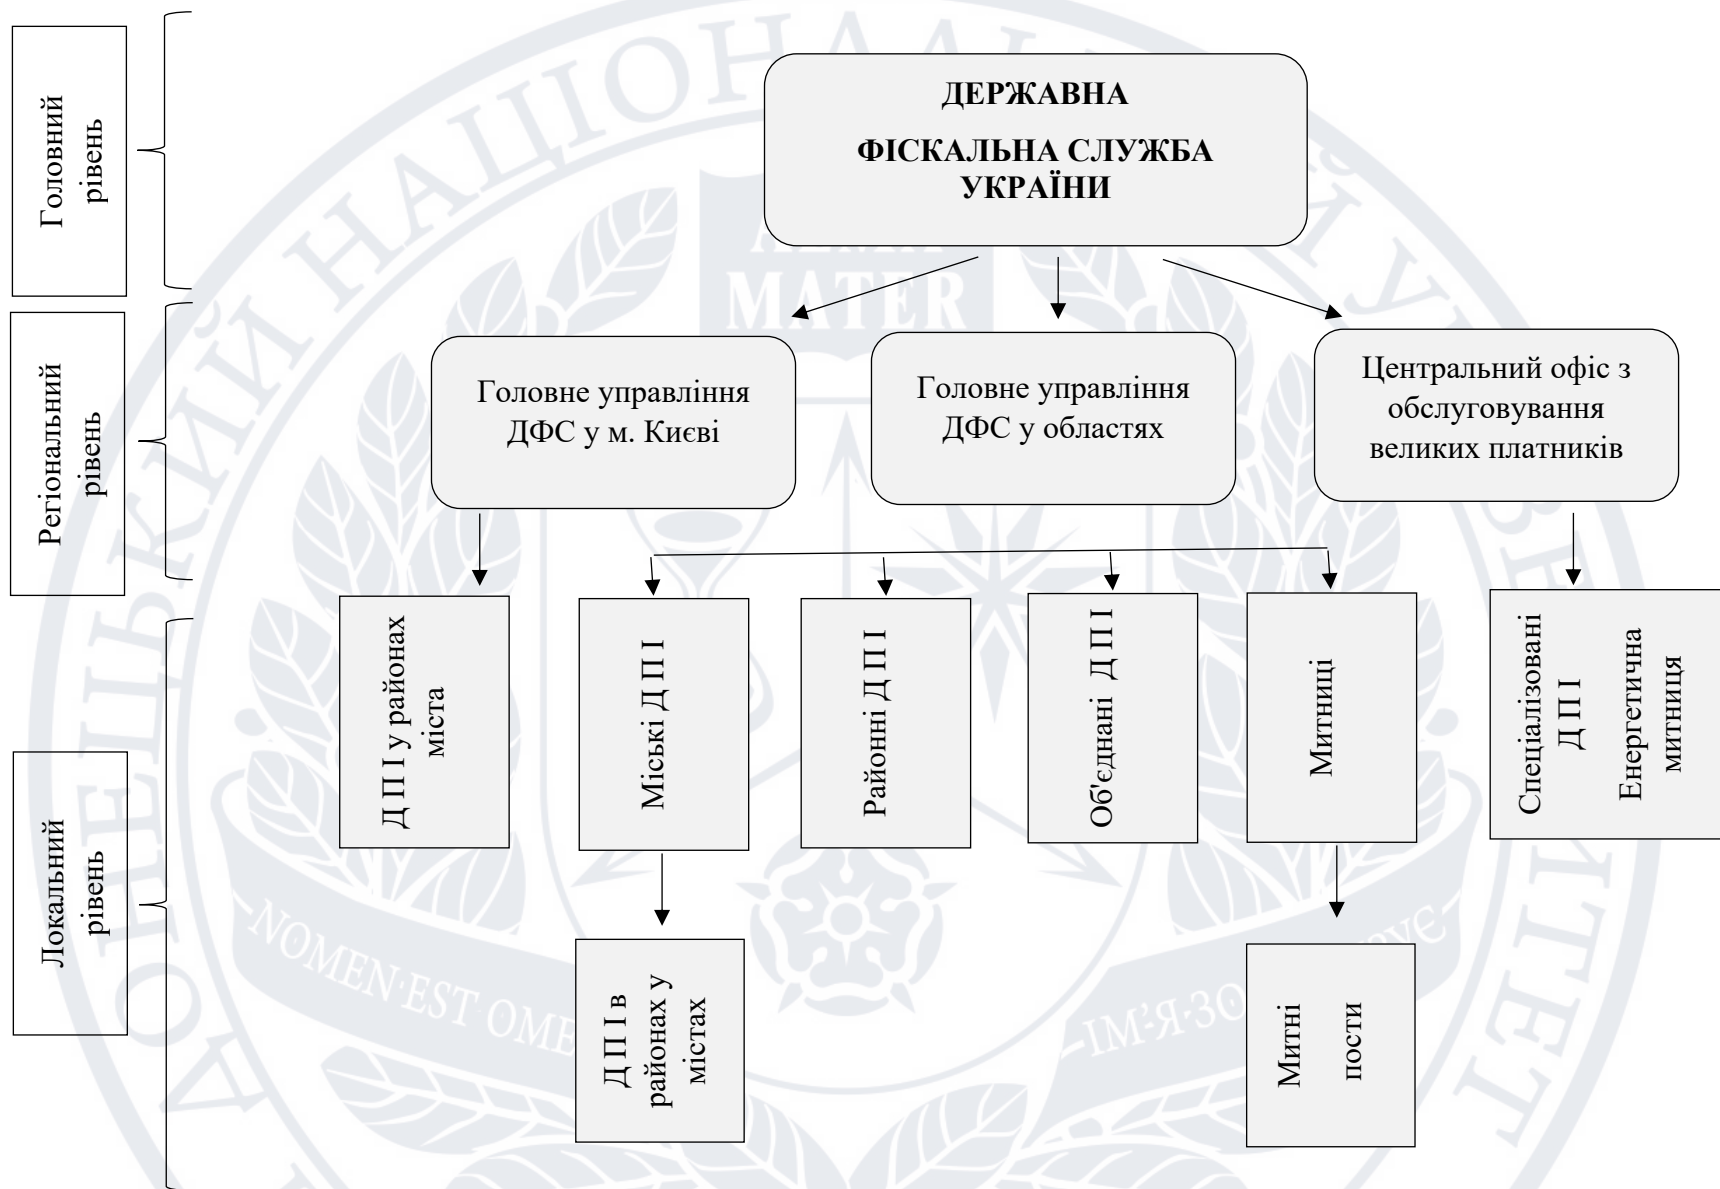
Головний рівень

ДЕРЖАВНА

ФІСКАЛЬНА СЛУЖБА УКРАЇНИ

Регіональний рівень

Головне управління ДФС у м. Києві

Головне управління ДФС у областях

Центральний офіс з обслуговування великих платників

Локальний рівень

Д П І у районах міста

Міські Д П І

Районні Д П І

Об'єднані Д П І

Митниці

Спеціалізовані Д П І

Енергетична митниця

Д П І в районах у містах

Митні пости

NOMEN EST OMEN

ІМ'Я ЗО

MATER